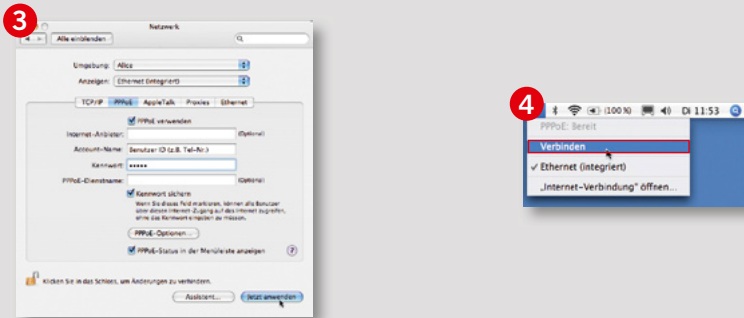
3

Netzwerk

Alle einblenden

Umgebung: Alice

Anzeigen: Ethernet (integriert)

TCP/IP | PPPoE | AppleTalk | Proxies | Ethernet

PPPoE verwenden

Internet-Anbieter: (Optional)

Account-Name: Benutzer ID (z.B. Tel-Nr.)

Kennwort: •••••

PPPoE-Dienstname: (Optional)

Kennwort sichern

Wenn Sie dieses Feld markieren, können alle Benutzer über diesen Internet-Zugang auf das Internet zugreifen, ohne das Kennwort eingeben zu müssen.

PPPoE-Optionen...

PPPoE-Status in der Menüleiste anzeigen

?

Klicken Sie in das Schloss, um Änderungen zu verhindern.

Assistent...

Jetzt anwenden

4

(100 %)

Di 11:53

PPPoE: Bereit

Verbinden

✓ Ethernet (integriert)

„Internet-Verbindung" öffnen...